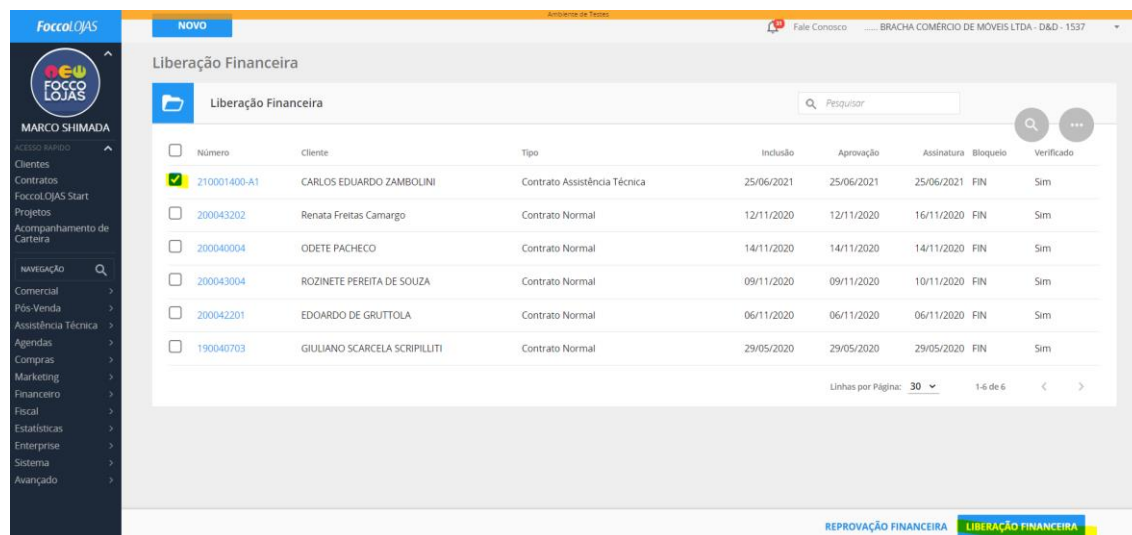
FoccoLOJAS

NOVO

Ambiente de Testes

Fale Conosco ..... BRACHA COMÉRCIO DE MÓVEIS LTDA - D&D - 1537

FOCCO LOJAS

MARCO SHIMADA

ACESSO RÁPIDO
Clientes
Contratos
FoccoLOJAS Start
Projetos
Acompanhamento de Carteira

NAVEGAÇÃO
Comercial
Pós-Venda
Assistência Técnica
Agendas
Compras
Marketing
Financeiro
Fiscal
Estatísticas
Enterprise
Sistema
Avançado

Liberação Financeira

Liberação Financeira

Pesquisar

| | Número | Cliente | Tipo | Inclusão | Aprovação | Assinatura | Bloqueio | Verificado |
|---|---|---|---|---|---|---|---|---|
| ☑ | 210001400-A1 | CARLOS EDUARDO ZAMBOLINI | Contrato Assistência Técnica | 25/06/2021 | 25/06/2021 | 25/06/2021 | FIN | Sim |
| ☐ | 200043202 | Renata Freitas Camargo | Contrato Normal | 12/11/2020 | 12/11/2020 | 16/11/2020 | FIN | Sim |
| ☐ | 200040004 | ODETE PACHECO | Contrato Normal | 14/11/2020 | 14/11/2020 | 14/11/2020 | FIN | Sim |
| ☐ | 200043004 | ROZINETE PEREITA DE SOUZA | Contrato Normal | 09/11/2020 | 09/11/2020 | 10/11/2020 | FIN | Sim |
| ☐ | 200042201 | EDOARDO DE GRUTTOLA | Contrato Normal | 06/11/2020 | 06/11/2020 | 06/11/2020 | FIN | Sim |
| ☐ | 190040703 | GIULIANO SCARCELA SCRIPILLITI | Contrato Normal | 29/05/2020 | 29/05/2020 | 29/05/2020 | FIN | Sim |

Linhas por Página: 30 1-6 de 6

REPROVAÇÃO FINANCEIRA LIBERAÇÃO FINANCEIRA